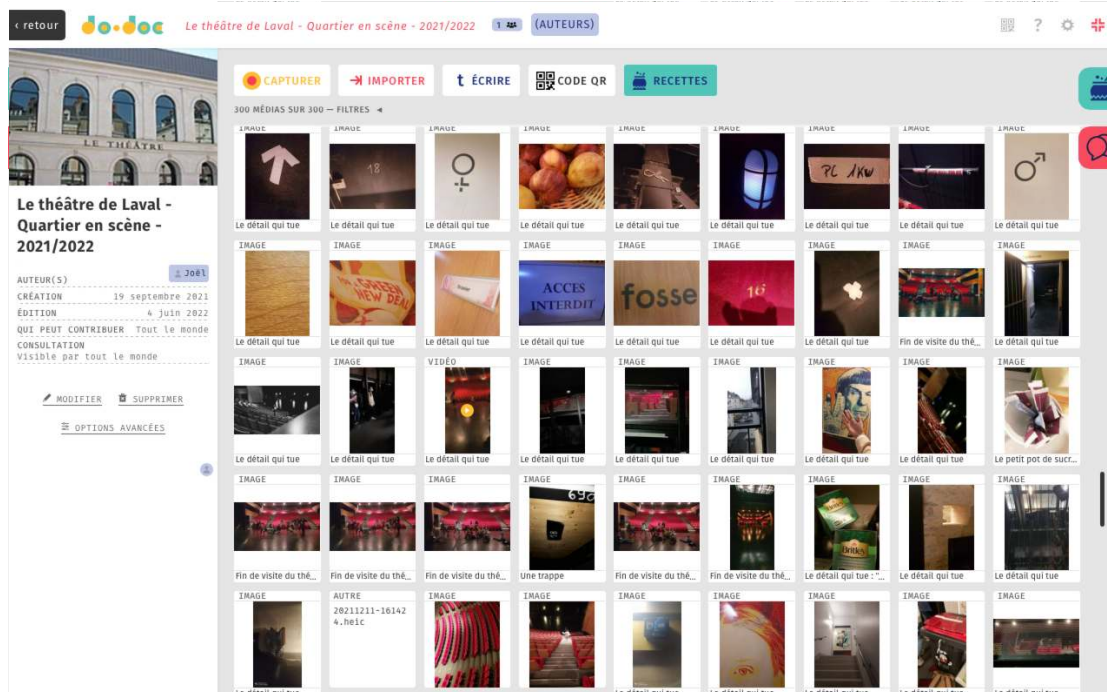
‹ retour do•doc Le théâtre de Laval - Quartier en scène - 2021/2022 1 (AUTEURS)

? 

LE THÉÂTRE

Le théâtre de Laval - Quartier en scène - 2021/2022

AUTEUR(S) Joël
CRÉATION 19 septembre 2021
ÉDITION 4 juin 2022
QUI PEUT CONTRIBUER Tout le monde
CONSULTATION Visible par tout le monde

MODIFIER SUPPRIMER
OPTIONS AVANCÉES

CAPTURER IMPORTER ÉCRIRE CODE QR RECETTES

300 MÉDIAS SUR 300 — FILTRES ◂

IMAGE Le détail qui tue
IMAGE Le détail qui tue
IMAGE Le détail qui tue
IMAGE Le détail qui tue
IMAGE Le détail qui tue
IMAGE Le détail qui tue
IMAGE Le détail qui tue
IMAGE Le détail qui tue
IMAGE Le détail qui tue

IMAGE Le détail qui tue
IMAGE Le détail qui tue
IMAGE Le détail qui tue
IMAGE Le détail qui tue
IMAGE Le détail qui tue
IMAGE Le détail qui tue
IMAGE Le détail qui tue
IMAGE Fin de visite du thé...
IMAGE Le détail qui tue

IMAGE Le détail qui tue
IMAGE Le détail qui tue
VIDÉO Le détail qui tue
IMAGE Le détail qui tue
IMAGE Le détail qui tue
IMAGE Le détail qui tue
IMAGE Le détail qui tue
IMAGE Le détail qui tue
IMAGE Le petit pot de sucr...

IMAGE Fin de visite du thé...
IMAGE Fin de visite du thé...
IMAGE Fin de visite du thé...
IMAGE Une trappe
IMAGE Fin de visite du thé...
IMAGE Fin de visite du thé...
IMAGE Le détail qui tue : "...
IMAGE Le détail qui tue
IMAGE Le détail qui tue

IMAGE
AUTRE 20211211-161424.heic
IMAGE
IMAGE
IMAGE
IMAGE
IMAGE
IMAGE
IMAGE

ACCES INTERDIT
fosse
7C 1KW